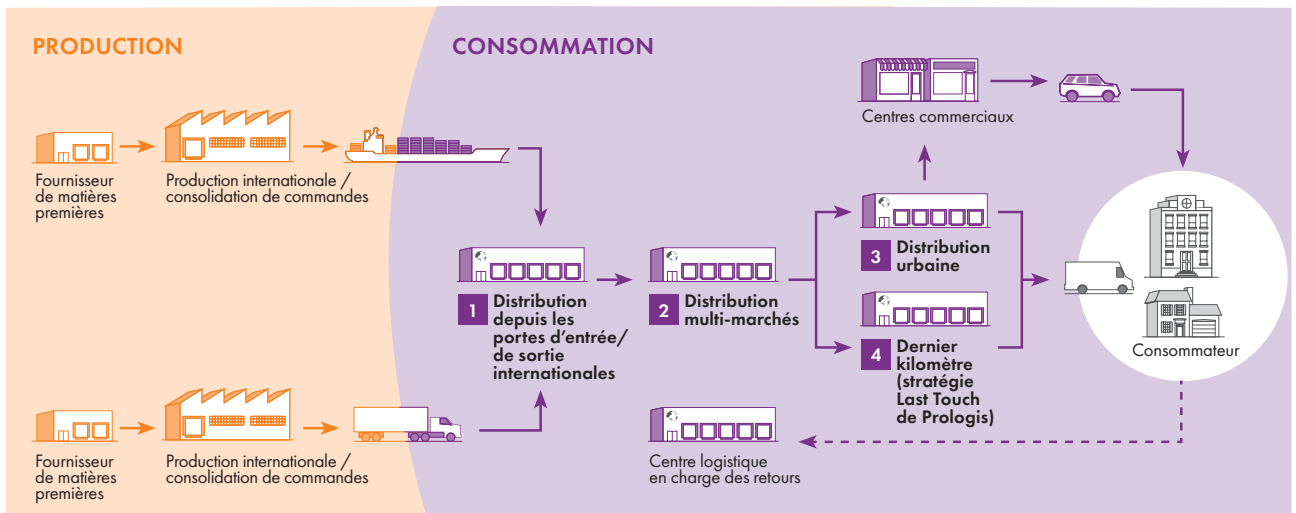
PRODUCTION

CONSOMMATION

Fournisseur de matières premières

Production internationale / consolidation de commandes

Centres commerciaux

1 Distribution depuis les portes d'entrée/ de sortie internationales

2 Distribution multi-marchés

3 Distribution urbaine

4 Dernier kilomètre (stratégie Last Touch de Prologis)

Consommateur

Fournisseur de matières premières

Production internationale / consolidation de commandes

Centre logistique en charge des retours